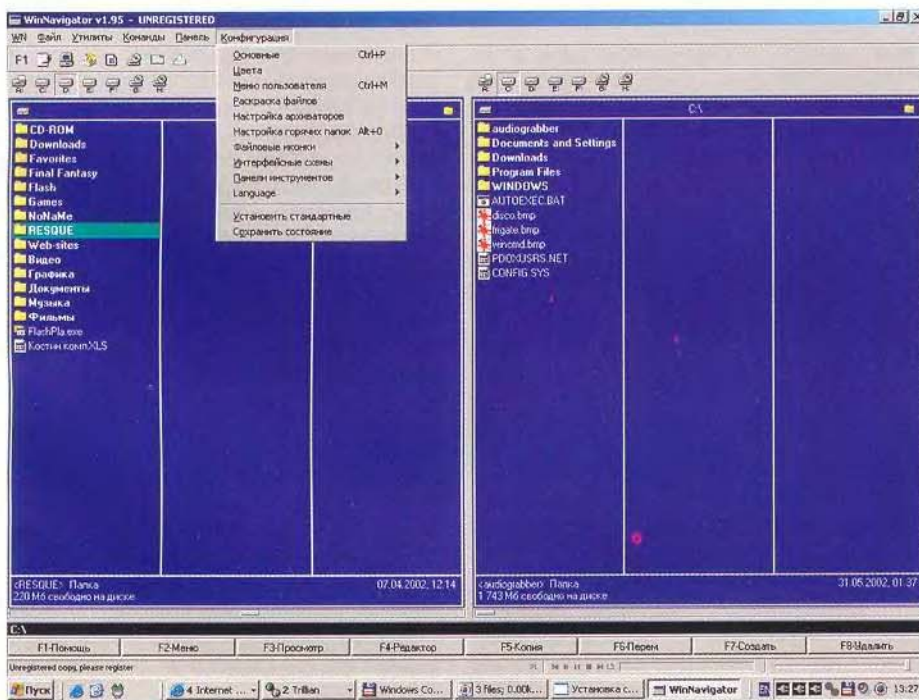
WinNavigator v1.95 - UNREGISTERED

WN Файл Утилиты Команды Панель Конфигурация

F1

Основные Ctrl+P
Цвета
Меню пользователя Ctrl+M
Раскраска файлов
Настройка архиваторов
Настройка горячих папок Alt+0
Файловые иконки
Интерфейсные схемы
Панели инструментов
Language
Установить стандартные
Сохранить состояние

CD-ROM
Downloads
Favorites
Final Fantasy
Flash
Games
NoNaMe
RESQUE
Web-sites
Видео
Графика
Документы
Музыка
Фильмы
FlashPla.exe
Костин комп.XLS

<RESQUE> Папка 07.04.2002, 12:14
220 Мб свободно на диске

C:\
audiograbber
Documents and Settings
Downloads
Program Files
WINDOWS
AUTOEXEC.BAT
disco.bmp
frigate.bmp
vencmd.bmp
PDOXUSRS.NET
CONFIG.SYS

<audiograbber> Папка 31.05.2002, 01:37
1 743 Мб свободно на диске

C:\

F1-Помощь F2-Меню F3-Просмотр F4-Редактор F5-Копия F6-Перем F7-Создать F8-Удалить

Unregistered copy, please register

Пуск 4 Internet ... 2 Trillian Windows Co... 3 files; 0.00K... Установка с... WinNavigator 13:2